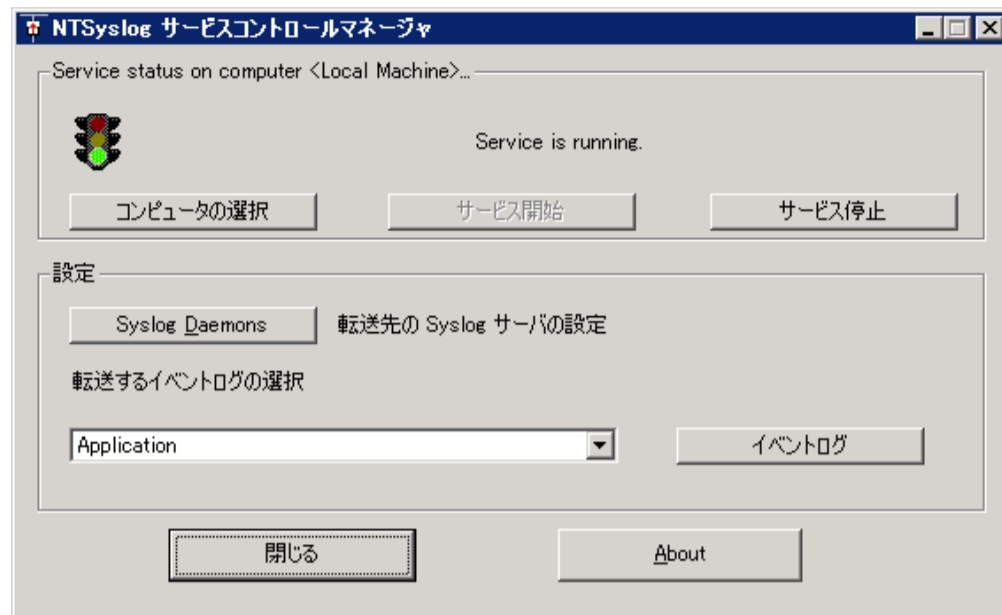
NTSyslog サービスコントロールマネージャ

Service status on computer <Local Machine>...

Service is running.

コンピュータの選択

サービス開始

サービス停止

設定

Syslog Daemons

転送先の Syslog サーバの設定

転送するイベントログの選択

Application

イベントログ

閉じる

About